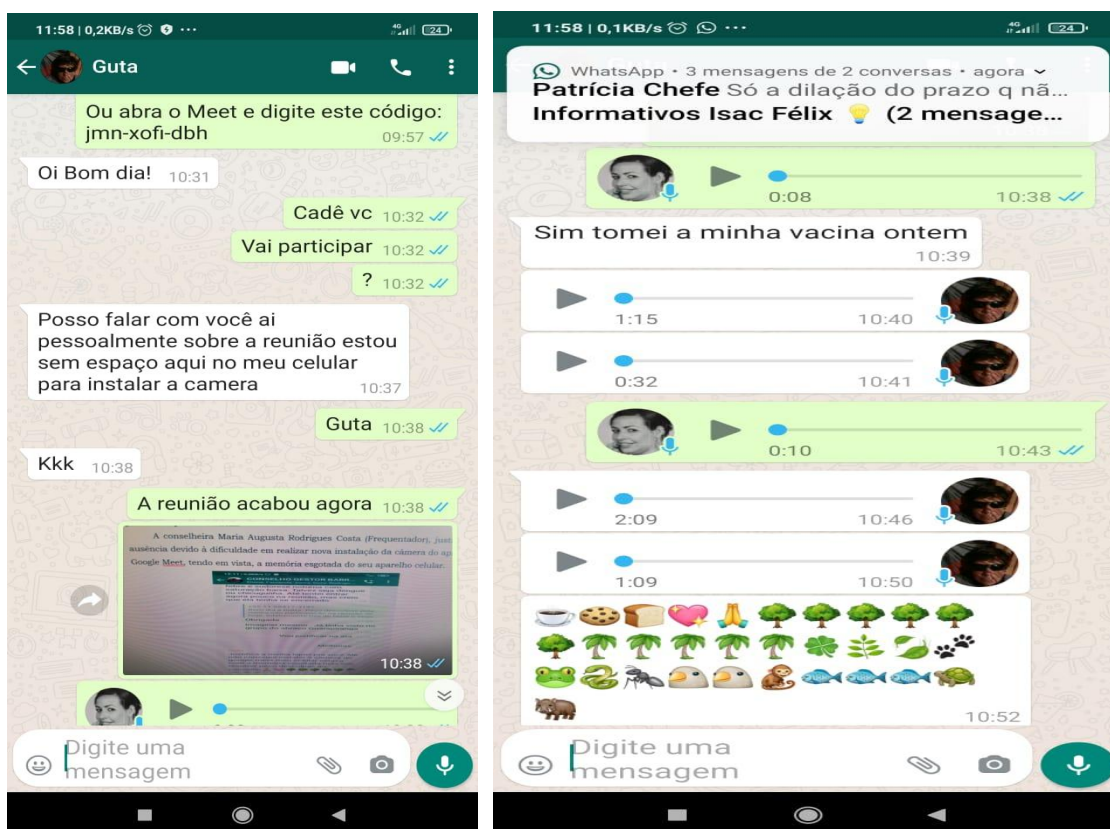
11:58 | 0,2KB/s ··· 4G 24

Guta

Ou abra o Meet e digite este código: jmn-xofi-dbh 09:57

Oi Bom dia! 10:31

Cadê vc 10:32

Vai participar 10:32

? 10:32

Posso falar com você ai pessoalmente sobre a reunião estou sem espaço aqui no meu celular para instalar a camera 10:37

Guta 10:38

Kkk 10:38

A reunião acabou agora 10:38

A conselheira Maria Augusta Rodrigues Costa (Frequentador), just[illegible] ausência devido à dificuldade em realizar nova instalação da câmera do ap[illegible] Google Meet, tendo em vista, a memória esgotada do seu aparelho celular.

10:38

Digite uma mensagem

11:58 | 0,1KB/s ··· 4G 24

WhatsApp • 3 mensagens de 2 conversas • agora
Patrícia Chefe Só a dilação do prazo q nã...
Informativos Isac Félix 💡 (2 mensage...

0:08 10:38

Sim tomei a minha vacina ontem 10:39

1:15 10:40

0:32 10:41

0:10 10:43

2:09 10:46

1:09 10:50

☕🍪🍞💖🙏🌳🌳🌳🌳🌳🌳🌴🌴🌴🌴🌴🍀🌿🍃🐾🐸🐍🐜🐦🐦🐒🐟🐟🐟🐢🐗 10:52

Digite uma mensagem